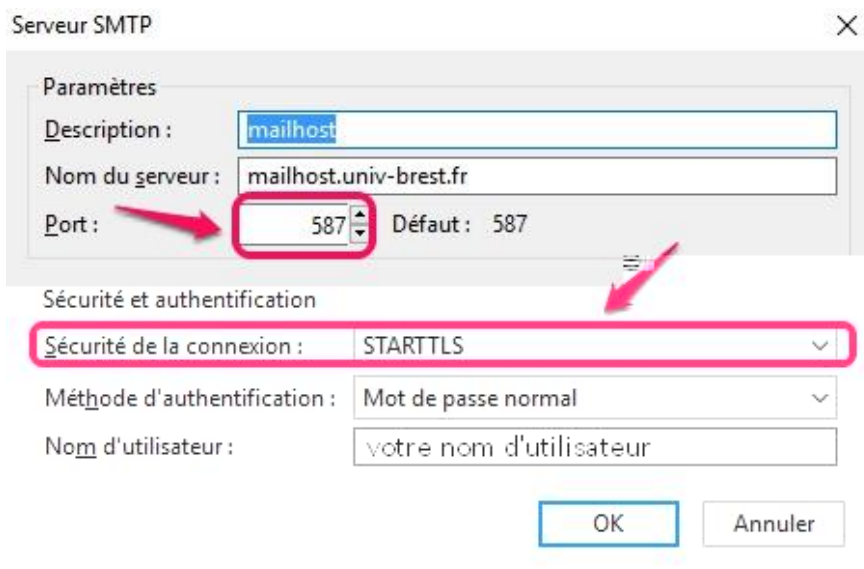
Serveur SMTP

Paramètres

Description : mailhost

Nom du serveur : mailhost.univ-brest.fr

Port : 587 Défaut : 587

Sécurité et authentification

Sécurité de la connexion : STARTTLS

Méthode d'authentification : Mot de passe normal

Nom d'utilisateur : votre nom d'utilisateur

OK Annuler